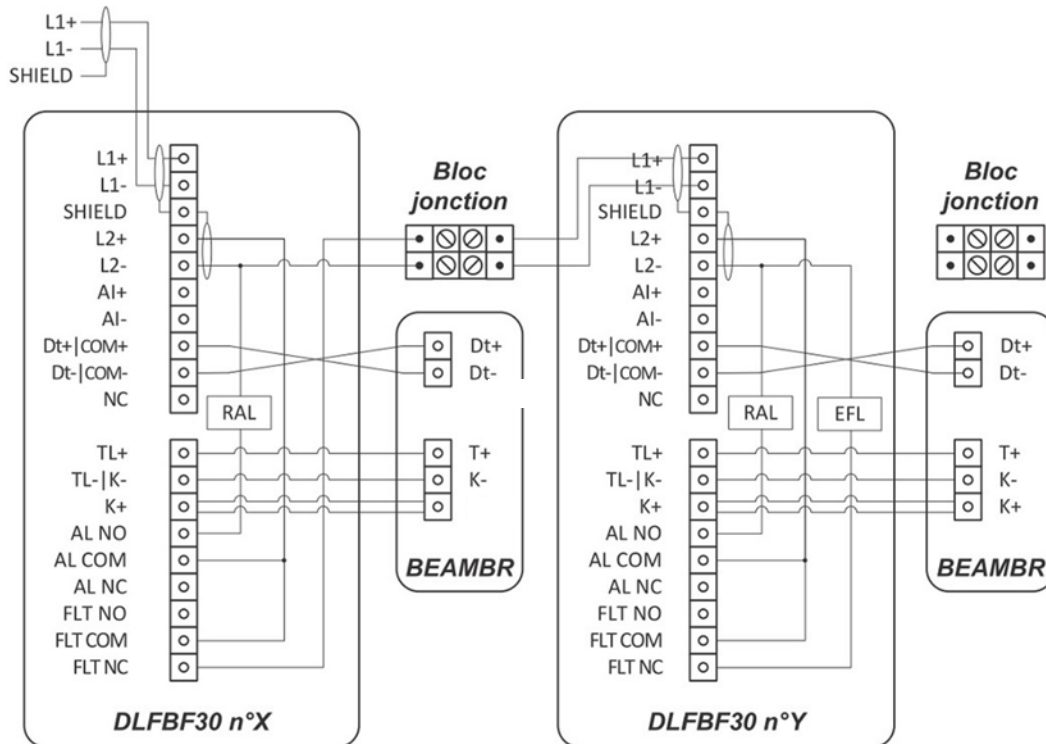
L1+
L1-
SHIELD

L1+
L1-
SHIELD
L2+
L2-
AI+
AI-
Dt+|COM+
Dt-|COM-
NC
RAL
TL+
TL-|K-
K+
AL NO
AL COM
AL NC
FLT NO
FLT COM
FLT NC
DLFBF30 n°X

Bloc jonction

Dt+
Dt-
T+
K-
BEAMBR

L1+
L1-
SHIELD
L2+
L2-
AI+
AI-
Dt+|COM+
Dt-|COM-
NC
RAL
EFL
TL+
TL-|K-
K+
AL NO
AL COM
AL NC
FLT NO
FLT COM
FLT NC
DLFBF30 n°Y

Bloc jonction

Dt+
Dt-
T+
K-
K+
BEAMBR